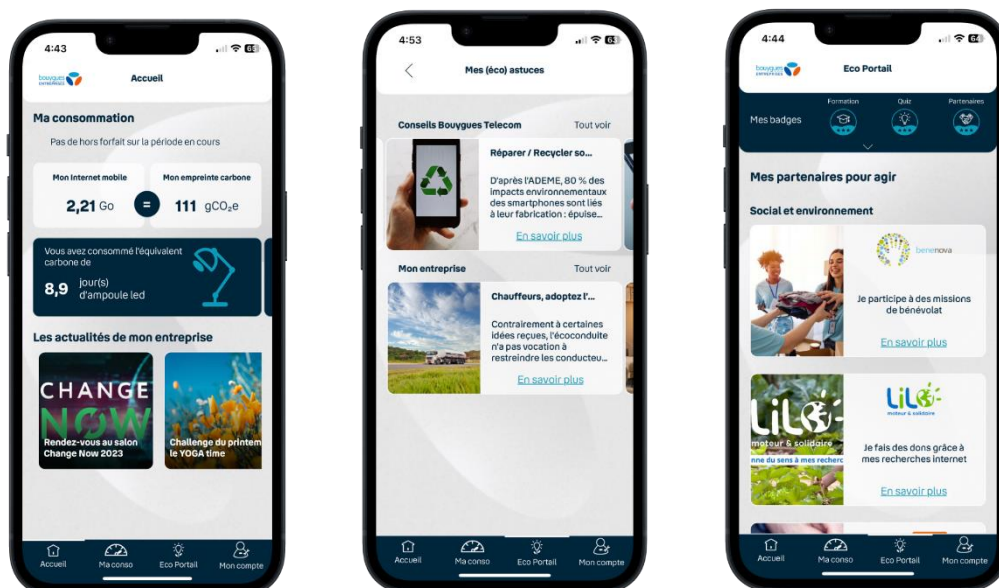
4:43

bouygues entreprises

Accueil

Ma consommation

Pas de hors forfait sur la période en cours

Mon internet mobile

2,21 Go

=

Mon empreinte carbone

111 $gCO_2e$

Vous avez consommé l'équivalent carbone de

8,9 jour(s) d'ampoule led

Les actualités de mon entreprise

CHANGE NOW

Rendez-vous au salon Change Now 2023

Challenge du printem le YOGA time

Accueil Ma conso Eco Portail Mon compte

4:53

Mes (éco) astuces

Conseils Bouygues Telecom

Tout voir

Réparer / Recycler so...

D'après l'ADEME, 80 % des impacts environnementaux des smartphones sont liés à leur fabrication : épuise...

En savoir plus

Mon entreprise

Tout voir

Chauffeurs, adoptez l'...

Contrairement à certaines idées reçues, l'écoconduite n'a pas vocation à restreindre les conducteu...

En savoir plus

Accueil Ma conso Eco Portail Mon compte

4:44

bouygues entreprises

Eco Portail

Mes badges

Formation Quiz Partenaires

Mes partenaires pour agir

Social et environnement

benenova

Je participe à des missions de bénévolat

En savoir plus

LiLO moteur & solidaire

Lilo moteur & solidaire

nne du sens à mes recherch

Je fais des dons grâce à mes recherches internet

En savoir plus

Accueil Ma conso Eco Portail Mon compte